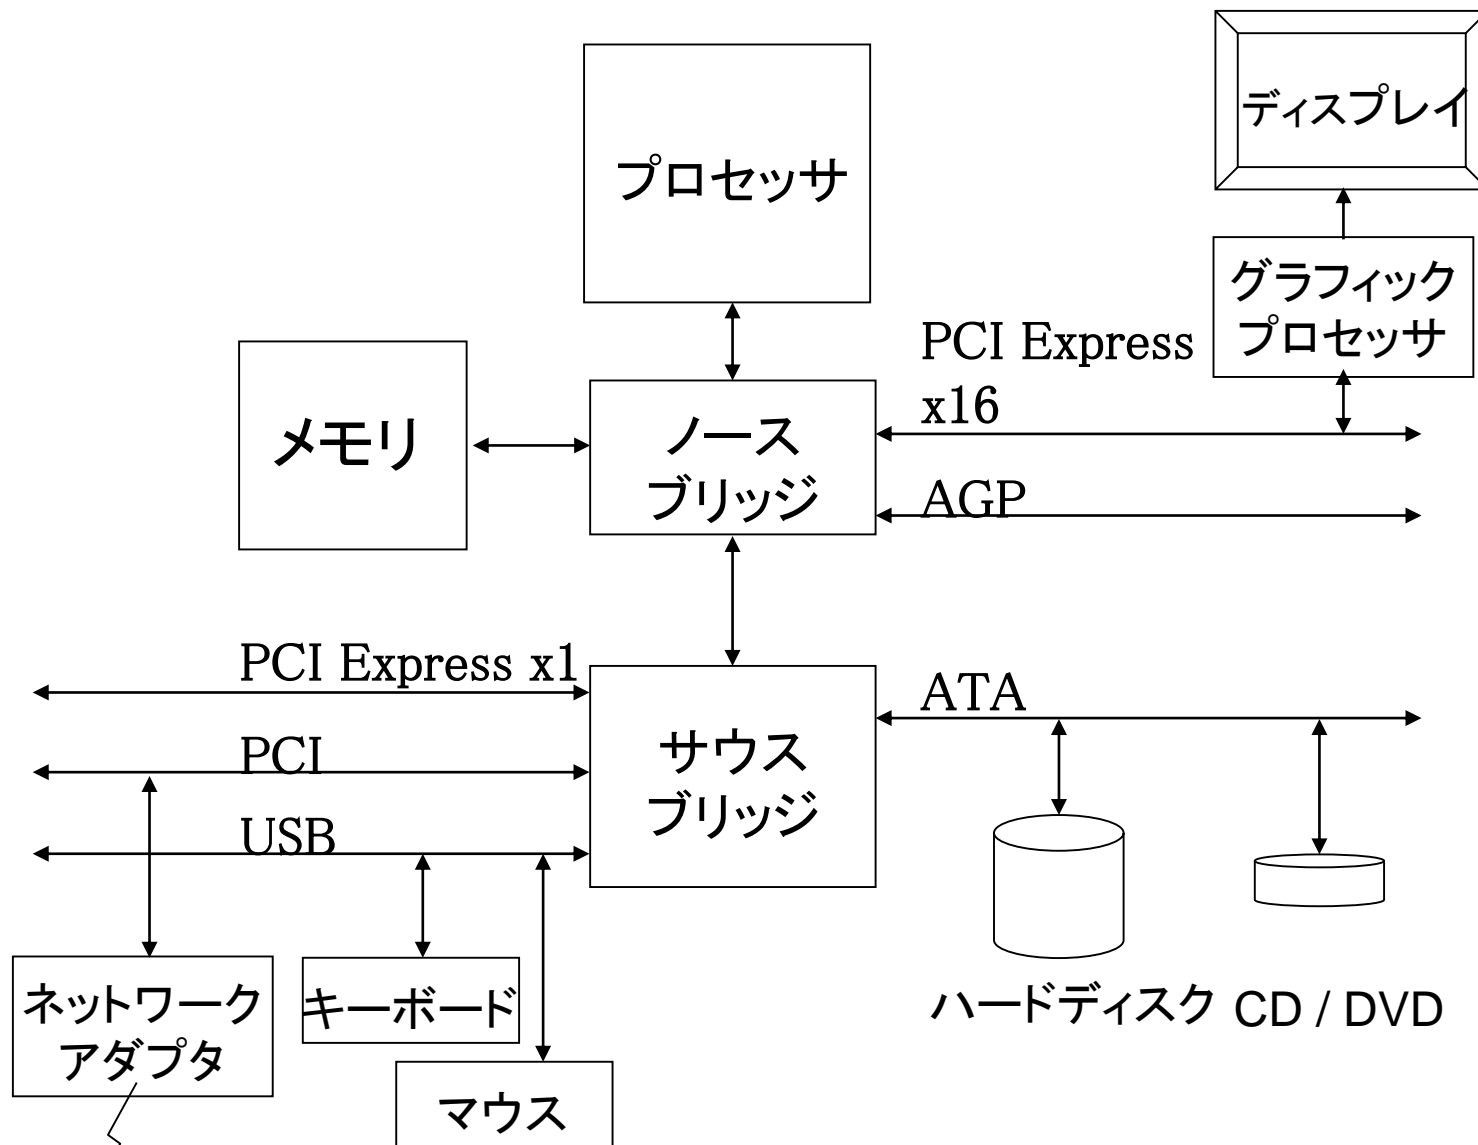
ディスプレイ

プロセッサ

グラフィック
プロセッサ

PCI Express
x16

メモリ

ノース
ブリッジ

AGP

PCI Express x1

ATA

PCI

サウス
ブリッジ

USB

ネットワーク
アダプタ

キーボード

マウス

ハードディスク

CD / DVD